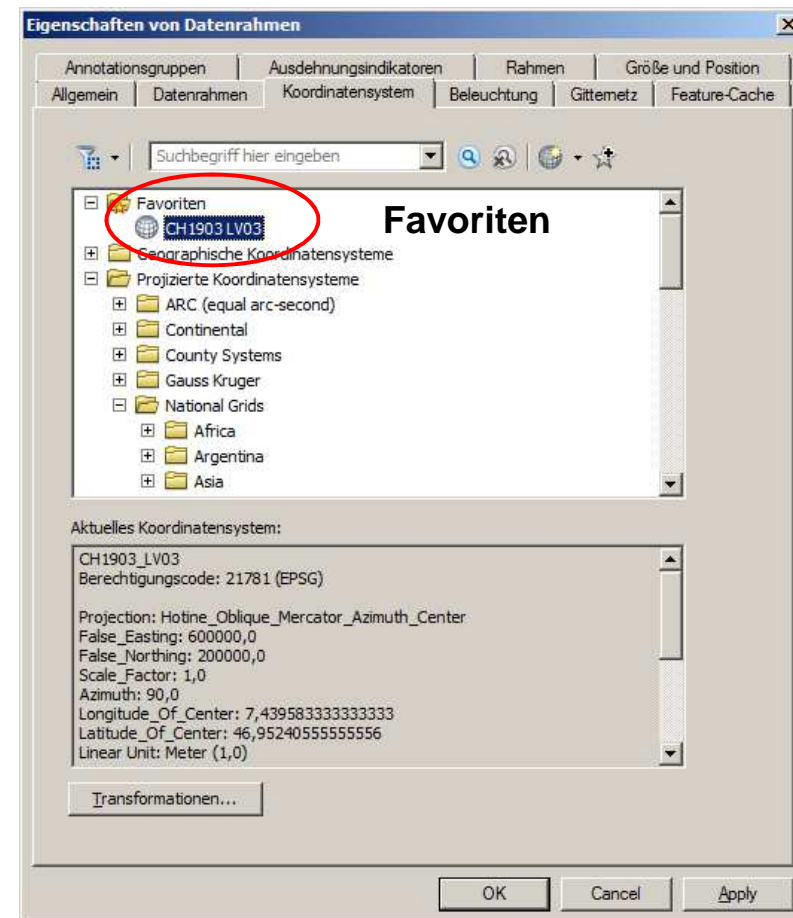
Eigenschaften von Datenrahmen

Annotationsgruppen | Ausdehnungsindikatoren | Rahmen | Größe und Position
Allgemein | Datenrahmen | Koordinatensystem | Beleuchtung | Gitternetz | Feature-Cache

Suchbegriff hier eingeben

Favoriten
CH1903 LV03
Favoriten
Geographische Koordinatensysteme
Projizierte Koordinatensysteme
ARC (equal arc-second)
Continental
County Systems
Gauss Kruger
National Grids
Africa
Argentina
Asia

Aktuelles Koordinatensystem:

CH1903_LV03
Berechtigungscode: 21781 (EPSG)

Projection: Hotine_Oblique_Mercator_Azimuth_Center
False_Easting: 600000,0
False_Northing: 200000,0
Scale_Factor: 1,0
Azimuth: 90,0
Longitude_Of_Center: 7,439583333333333
Latitude_Of_Center: 46,95240555555556
Linear Unit: Meter (1,0)

Transformationen...

OK | Cancel | Apply